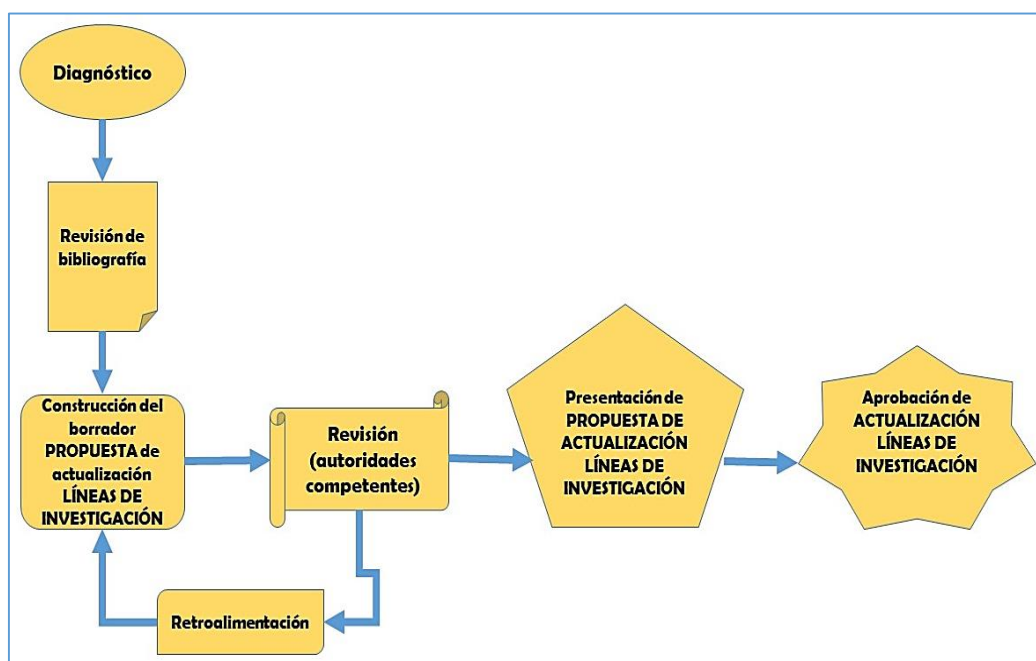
Diagnóstico

Revisión de bibliografía

Construcción del borrador PROPUESTA de actualización LÍNEAS DE INVESTIGACIÓN

Revisión (autoridades competentes)

Presentación de PROPUESTA DE ACTUALIZACIÓN LÍNEAS DE INVESTIGACIÓN

Aprobación de ACTUALIZACIÓN LÍNEAS DE INVESTIGACIÓN

Retroalimentación